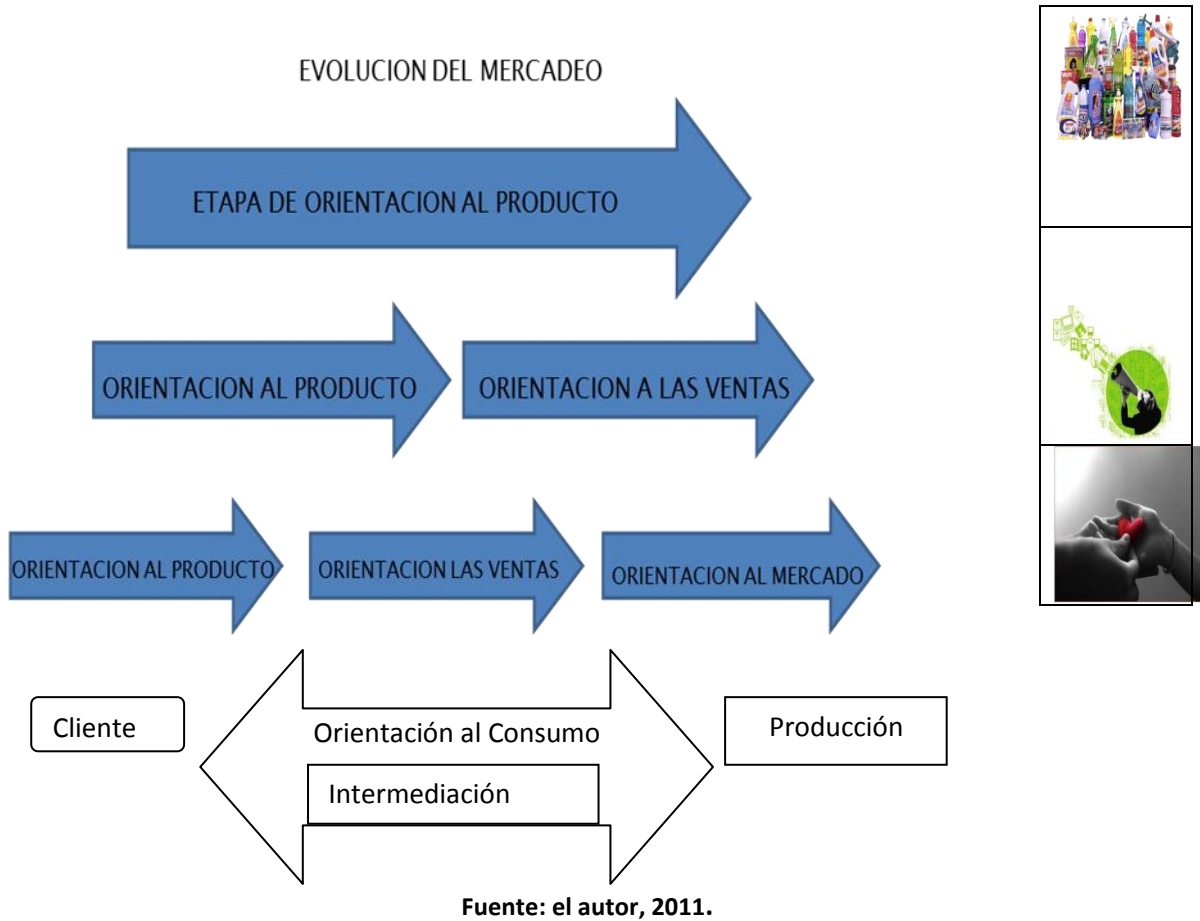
EVOLUCION DEL MERCADEO

ETAPA DE ORIENTACION AL PRODUCTO

ORIENTACION AL PRODUCTO

ORIENTACION A LAS VENTAS

ORIENTACION AL PRODUCTO

ORIENTACION LAS VENTAS

ORIENTACION AL MERCADO

Cliente

Orientación al Consumo

Producción

Intermediación

Fuente: el autor, 2011.